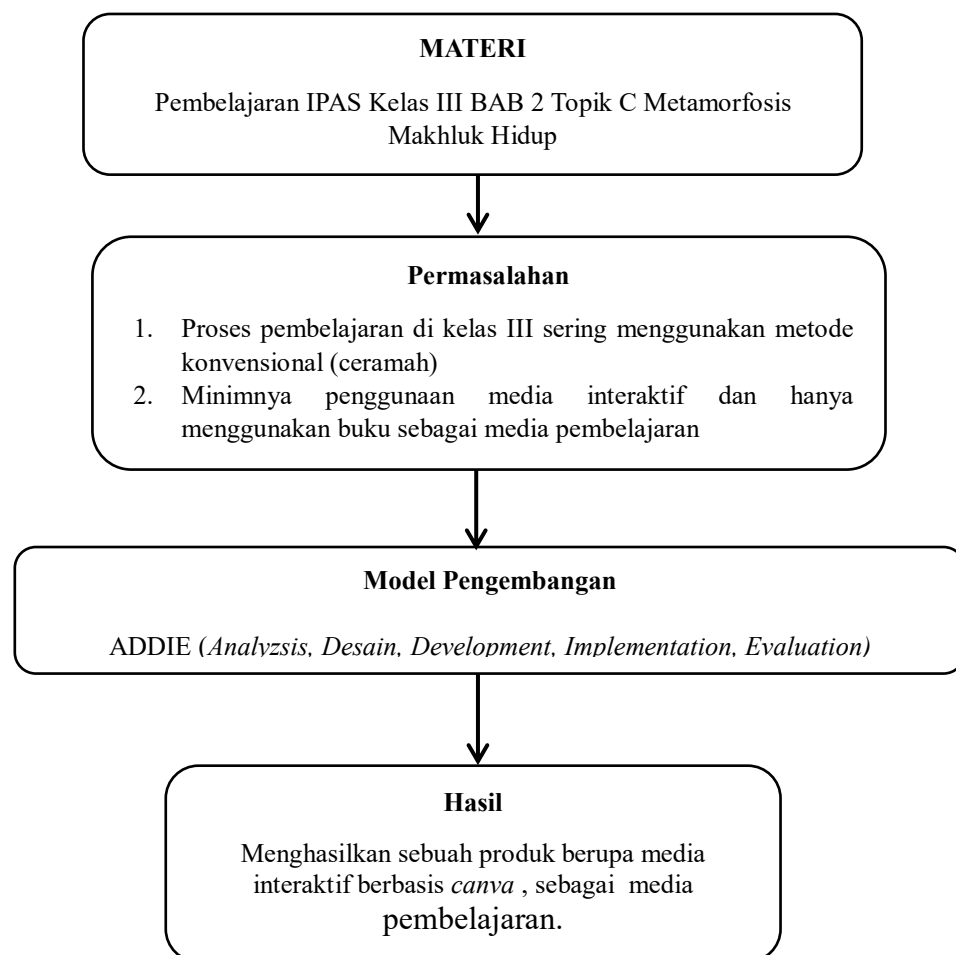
MATERI

Pembelajaran IPAS Kelas III BAB 2 Topik C Metamorfosis Makhluk Hidup

Permasalahan

1. Proses pembelajaran di kelas III sering menggunakan metode konvensional (ceramah)
2. Minimnya penggunaan media interaktif dan hanya menggunakan buku sebagai media pembelajaran

Model Pengembangan

ADDIE (Analyzsis, Desain, Development, Implementation, Evaluation)

Hasil

Menghasilkan sebuah produk berupa media interaktif berbasis canva , sebagai media pembelajaran.